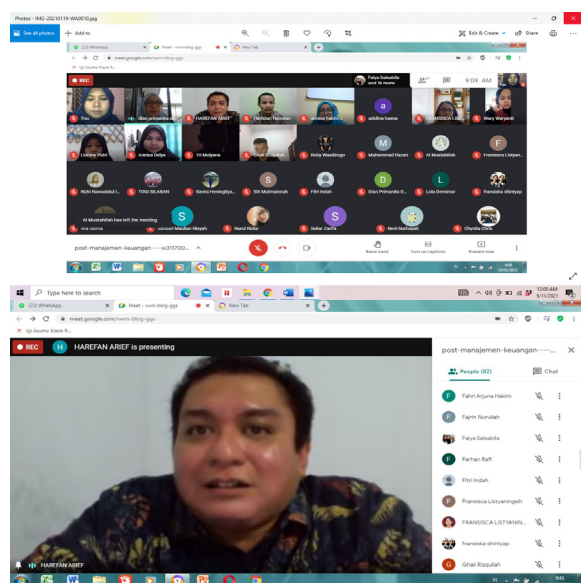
Photos - IMG-20210119-WA0010.jpg

See all photos + Add to

Edit & Create Share

(22) WhatsApp Meet - vwm-bkrg-ggs New Tab

meet.google.com/vwm-bkrg-ggs

REC

Faiya Salsabila and 14 more

9:09 AM

You

HAREFAN ARIEF

adelina hasna

Wary Warpenti

Luliany Putri

Annisa Delya

Tri Mulyana

Rizky Wandingo

Muhammad Razan

Al Mustafidah

Fransisca Listyan...

Rizki Nawadatul I...

TOGI SILABAN

Savira Hemingtya...

Siti Mutmainah

Fitri Indah

Stan Primardia O...

Lola Dominar

fransiska shintyap

Al Mustafidah has left the meeting

S

S

Nurul Rizka

Sekar Zarifa

Novi Nurhayati

Chyntia Citra

post-manajemen-keuangan----w3157

Raise hand

Turn on captions

Present now

Type here to search

12:00 AM 9/11/2021

(22) WhatsApp Meet - vwm-bkrg-ggs New Tab

meet.google.com/vwm-bkrg-ggs

Uji Asumsi Klasik R...

REC

H HAREFAN ARIEF is presenting

post-manajemen-keuangan----

People (82)

Chat

Fahri Arjuna Hakim

Fajrin Nurullah

Faiya Salsabila

Farhan Rafi

Fitri Indah

Fransisca Listyaningsih

FRANSISCA LISTYANIN...

fransiska shintyap

Ghali Rizqullah

HAREFAN ARIEF